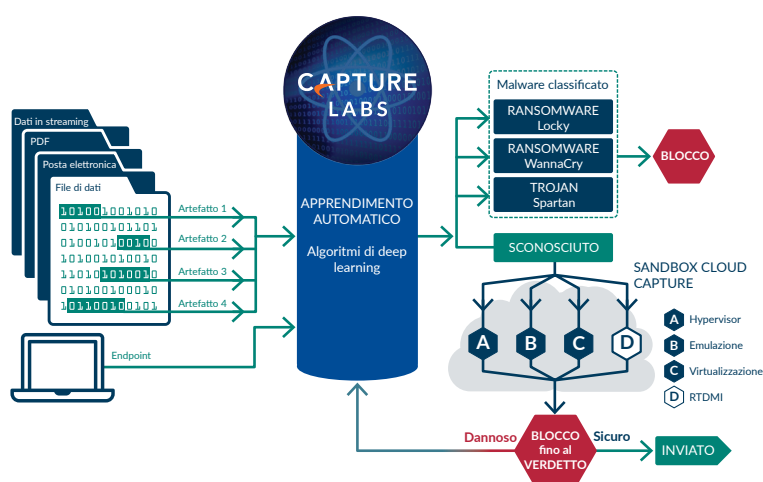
Dati in streaming

PDF

Posta elettronica

File di dati

10100 1001010
01010010101101
0101010 10010
110101010010
010100101001
10110010 0101

Artefatto 1

Artefatto 2

Artefatto 3

Artefatto 4

Endpoint

CAPTURE LABS

APPRENDIMENTO AUTOMATICO

Algoritmi di deep learning

Malware classificato

RANSOMWARE Locky

RANSOMWARE WannaCry

TROJAN Spartan

BLOCCO

SCONOSCIUTO

SANDBOX CLOUD CAPTURE

A B C D

A Hypervisor

B Emulazione

C Virtualizzazione

D RTDMI

Dannoso

BLOCCO fino al VERDETTO

Sicuro

INVIATO